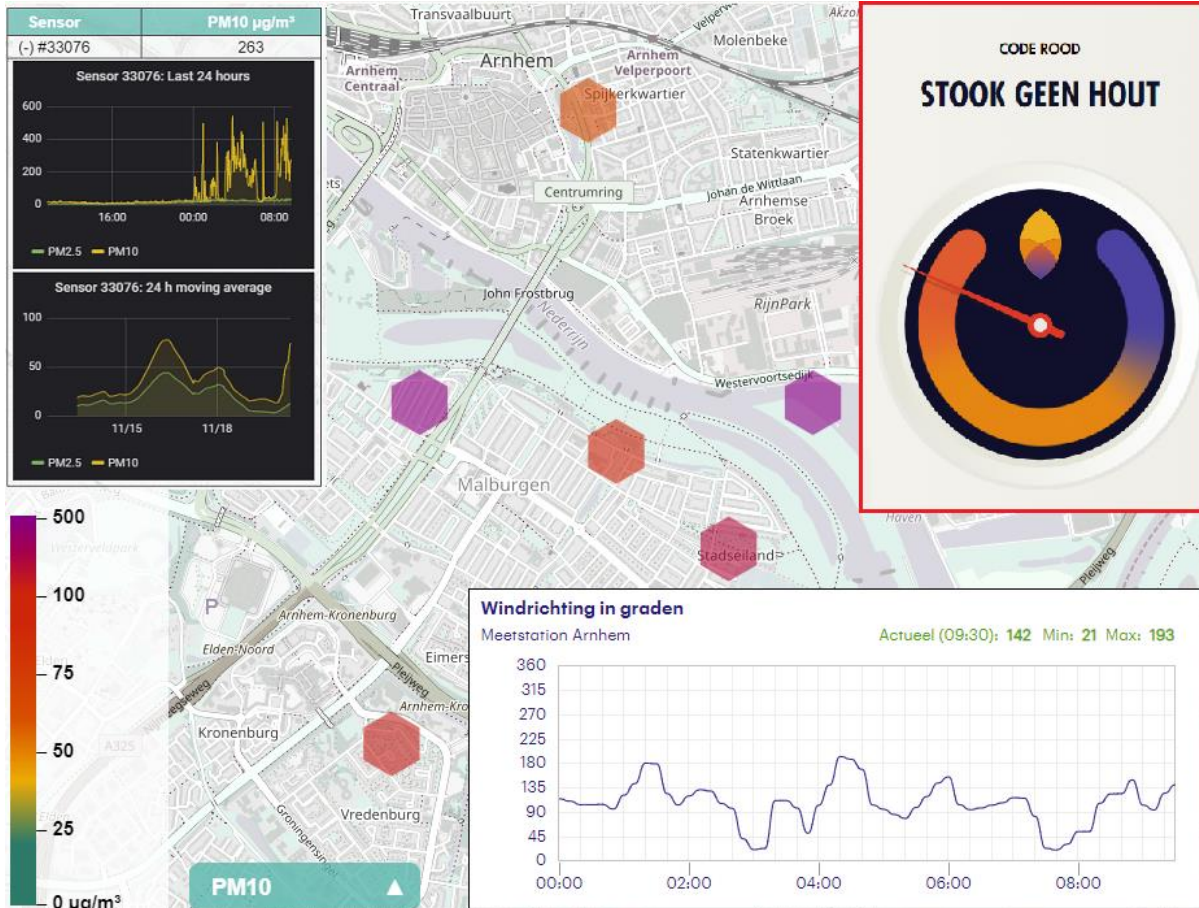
| Sensor | PM10 µg/m³ |
|---|---|
| (-) #33076 | 263 |

Sensor 33076: Last 24 hours

600
400
200
0
16:00
00:00
08:00

PM2.5 PM10

Sensor 33076: 24 h moving average

100
50
0
11/15
11/18

PM2.5 PM10

500
100
75
50
25
0 µg/m³

Transvaalbuurt
Velperpoort
Akzo
Molenbeke
Arnhem
Arnhem Centraal
Arnhem Velperpoort
Spijkerkwartier
Statenkwartier
Centrumring
Johan de Wittlaan
Arnhemse Broek
RijnPark
John Frostbrug
Nederrijn
Westervoortsedijk
Malburgen
Westerveldpark
Haven
Stadseiland
Pleijweg
P
Arnhem-Kronenburg
Elden-Noord
Eimers
Pleijweg
A325
Kronenburg
Arnhem-Kro
Vredenburg
Groningensingel

PM10 ▲

CODE ROOD
STOOK GEEN HOUT

Windrichting in graden
Meetstation Arnhem
Actueel (09:30): 142 Min: 21 Max: 193

360
315
270
225
180
135
90
45
0
00:00
02:00
04:00
06:00
08:00